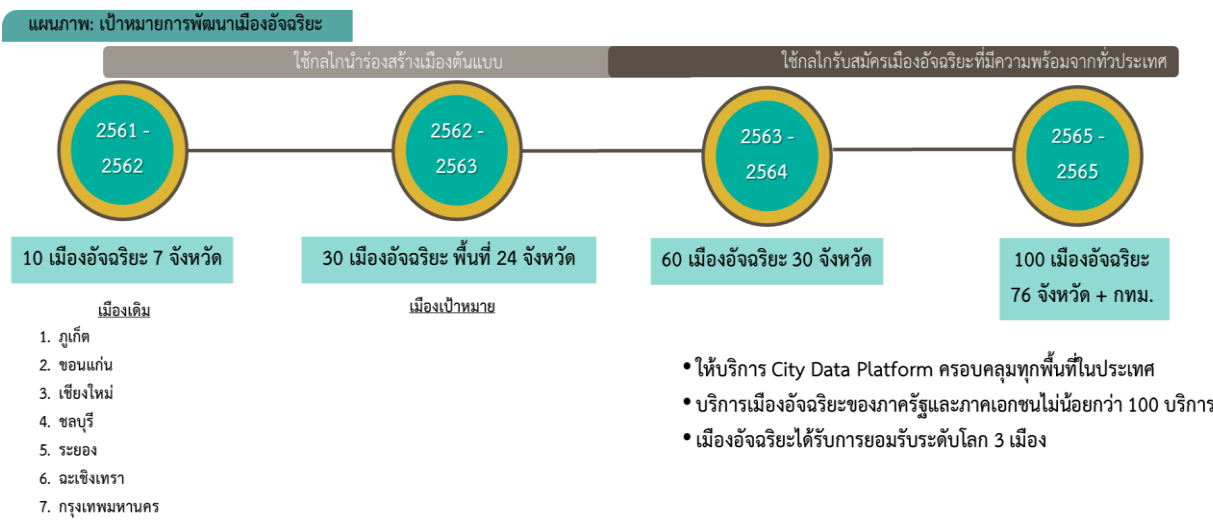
แผนภาพ: เป้าหมายการพัฒนาเมืองอัจฉริยะ

ใช้กลไกนำร่องสร้างเมืองต้นแบบ

ใช้กลไกรับสมัครเมืองอัจฉริยะที่มีความพร้อมจากทั่วประเทศ

2561 - 2562

2562 - 2563

2563 - 2564

2565 - 2565

10 เมืองอัจฉริยะ 7 จังหวัด

30 เมืองอัจฉริยะ พื้นที่ 24 จังหวัด

60 เมืองอัจฉริยะ 30 จังหวัด

100 เมืองอัจฉริยะ 76 จังหวัด + กทม.

เมืองเดิม

1. ภูเก็ต
2. ขอนแก่น
3. เชียงใหม่
4. ชลบุรี
5. ระยอง
6. ฉะเชิงเทรา
7. กรุงเทพมหานคร

เมืองเป้าหมาย

• ให้บริการ City Data Platform ครอบคลุมทุกพื้นที่ในประเทศ
• บริการเมืองอัจฉริยะของภาครัฐและภาคเอกชนไม่น้อยกว่า 100 บริการ
• เมืองอัจฉริยะได้รับการยอมรับระดับโลก 3 เมือง